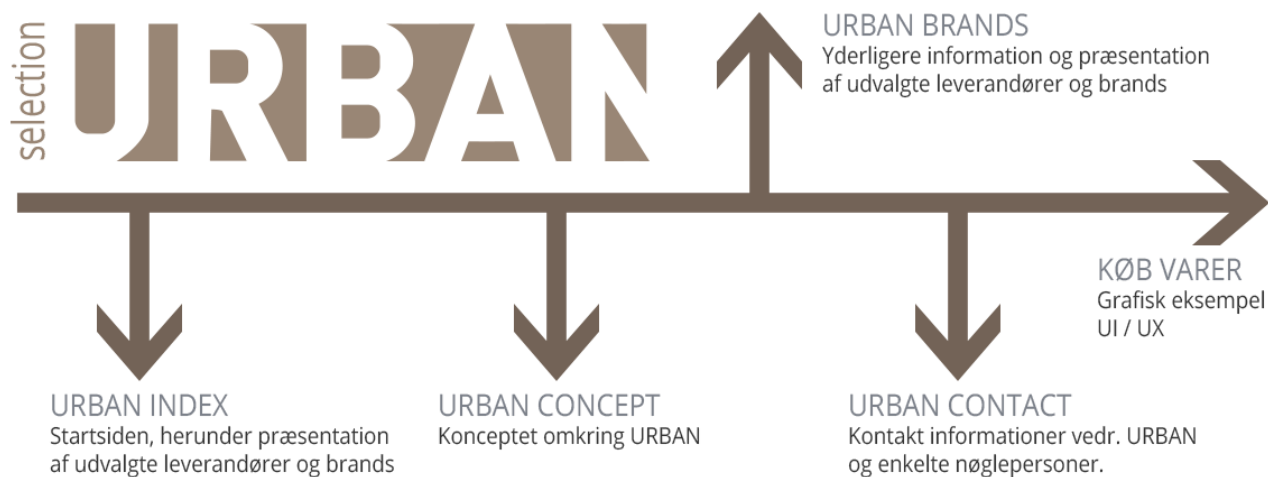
selection
URBAN

URBAN BRANDS
Yderligere information og præsentation af udvalgte leverandører og brands

KØB VARER
Grafisk eksempel
UI / UX

URBAN INDEX
Startsiden, herunder præsentation af udvalgte leverandører og brands

URBAN CONCEPT
Konceptet omkring URBAN

URBAN CONTACT
Kontakt informationer vedr. URBAN og enkelte nøglepersoner.